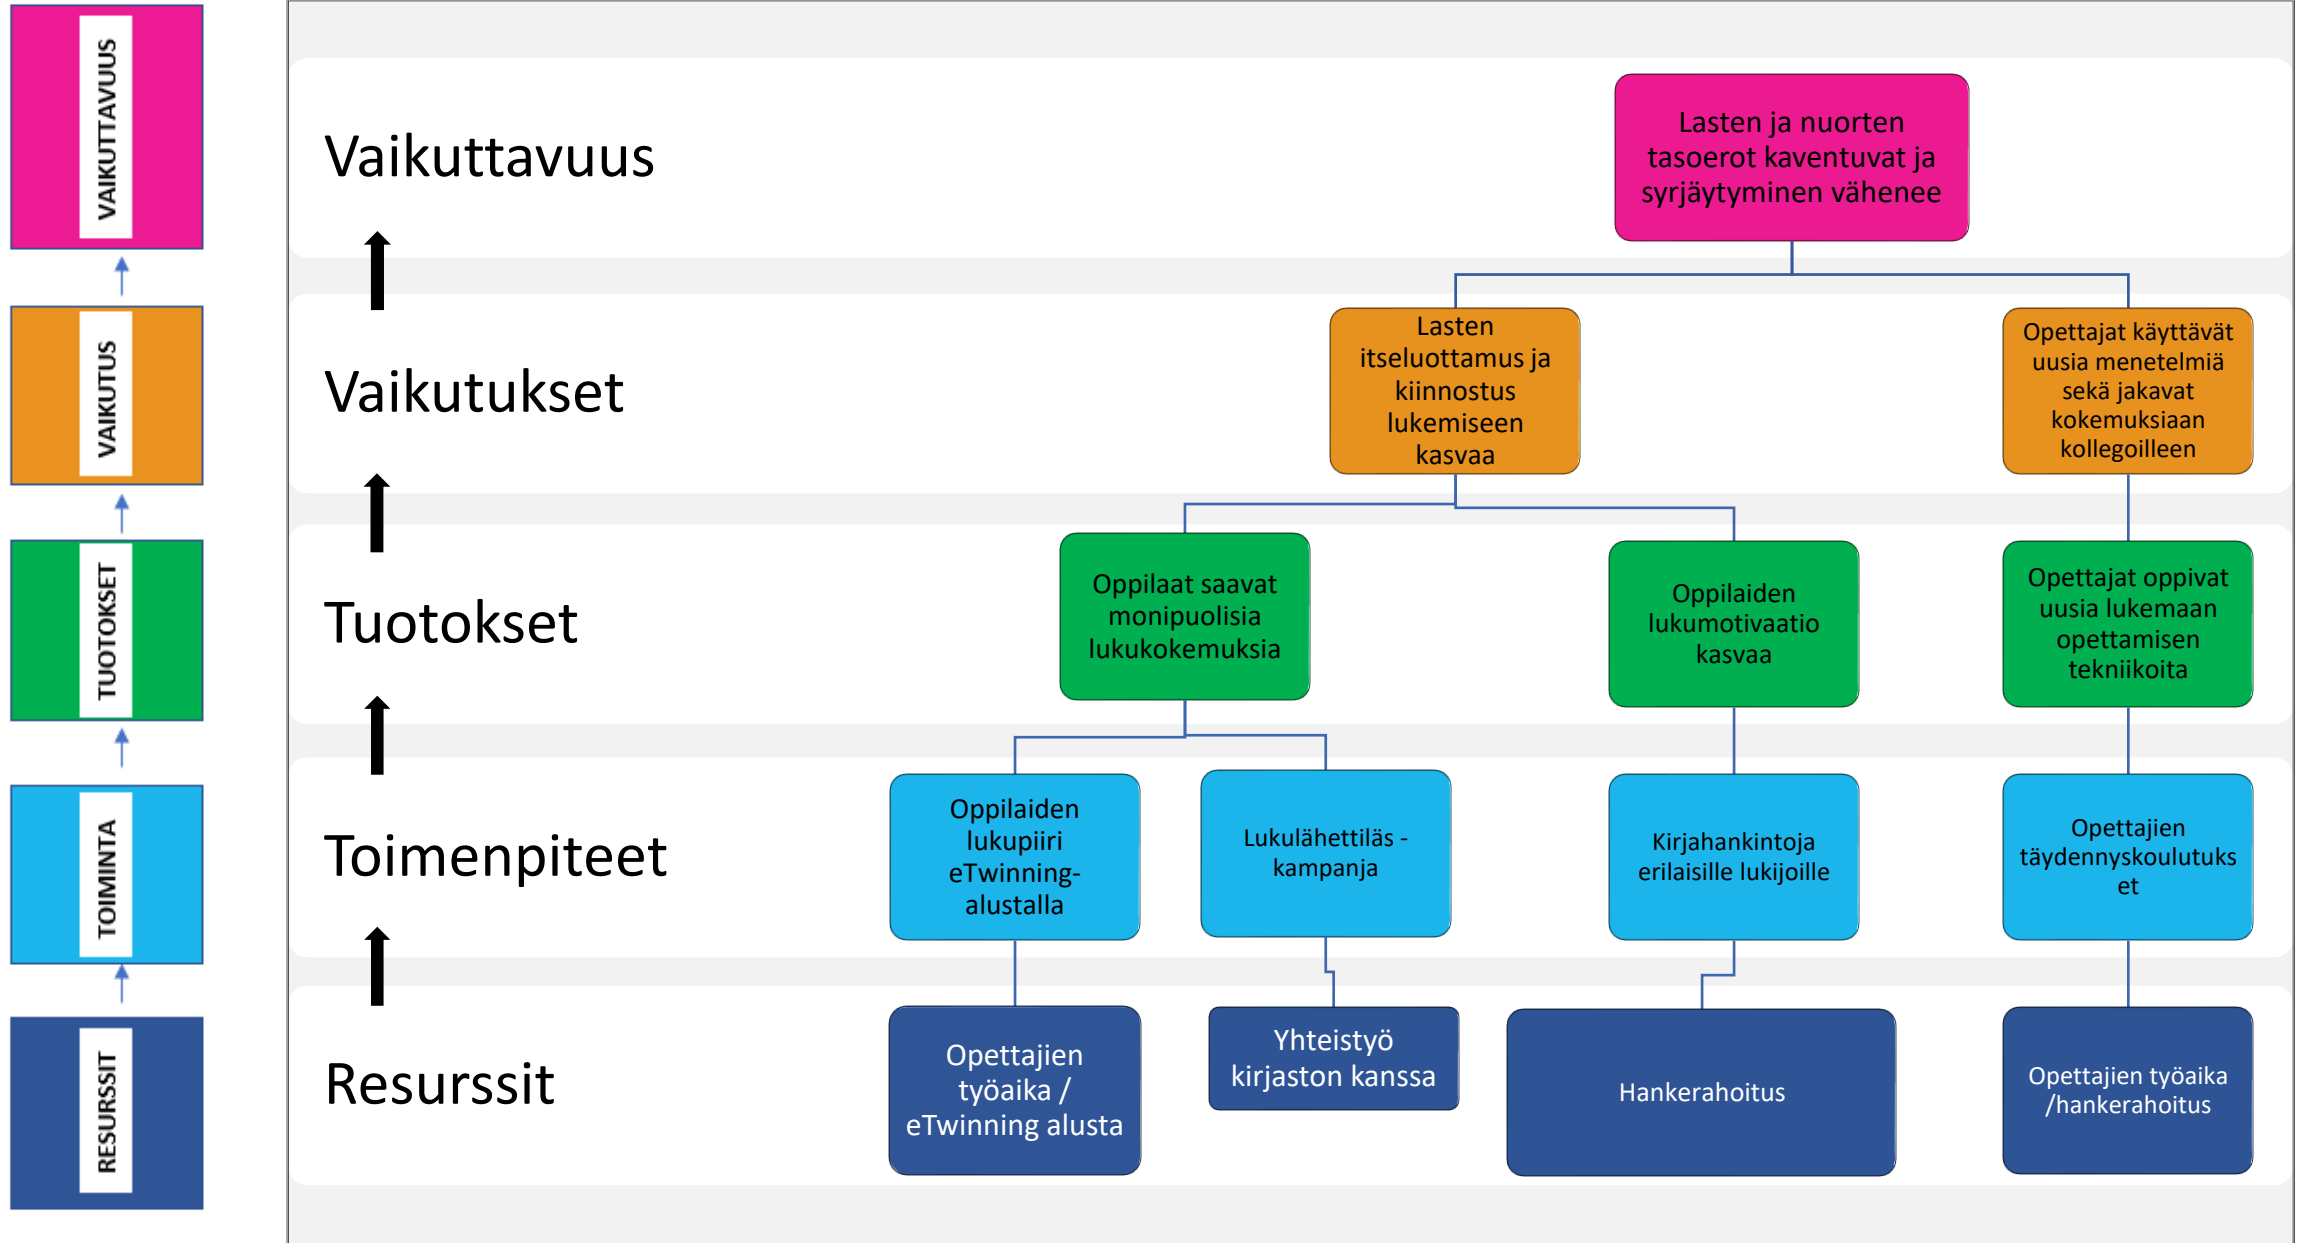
VAIKUTTAVUUS

VAIKUTUS

TUOTOKSET

TOIMINTA

RESURSSIT

Vaikuttavuus

Lasten ja nuorten tasoerot kaventuvat ja syrjäytyminen vähenee

Vaikutukset

Lasten itseluottamus ja kiinnostus lukemiseen kasvaa

Opettajat käyttävät uusia menetelmiä sekä jakavat kokemuksiaan kollegoilleen

Tuotokset

Oppilaat saavat monipuolisia lukukokemuksia

Oppilaiden lukumotivaatio kasvaa

Opettajat oppivat uusia lukemaan opettamisen tekniikoita

Toimenpiteet

Oppilaiden lukupiiri eTwinning-alustalla

Lukulähettiläs -kampanja

Kirjahankintoja erilaisille lukijoille

Opettajien täydennyskoulutuks et

Resurssit

Opettajien työaika / eTwinning alusta

Yhteistyö kirjaston kanssa

Hankerahoitus

Opettajien työaika /hankerahoitus